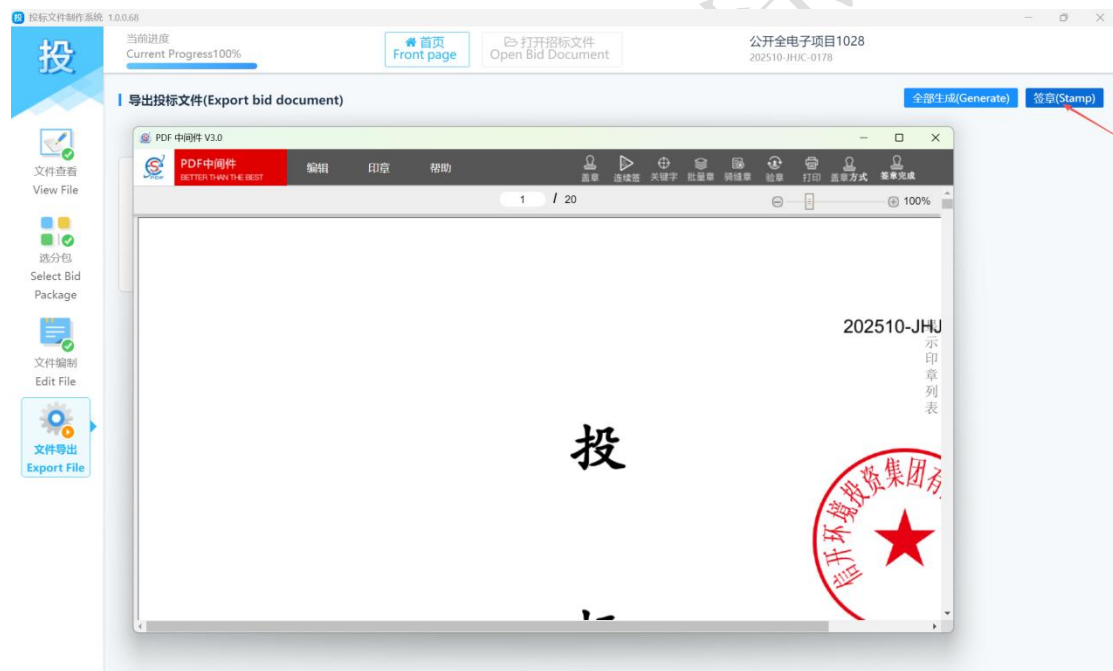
投标文件制作系统 1.0.0.68

投

当前进度
Current Progress100%

首页
Front page

打开招标文件
Open Bid Document

公开全电子项目1028
202510-JHJC-0178

导出投标文件(Export bid document)

全部生成(Generate)

签章(Stamp)

文件查看
View File

选分包
Select Bid Package

文件编制
Edit File

文件导出
Export File

PDF 中间件 V3.0

PDF中间件
BETTER THAN THE BEST

编辑

印章

帮助

盖章 连续签 关键字 批量章 骑缝章 验章 打印 盖章方式 签章完成

1 / 20

100%

202510-JHJ

示印章列表

投

信开环境投资集团有